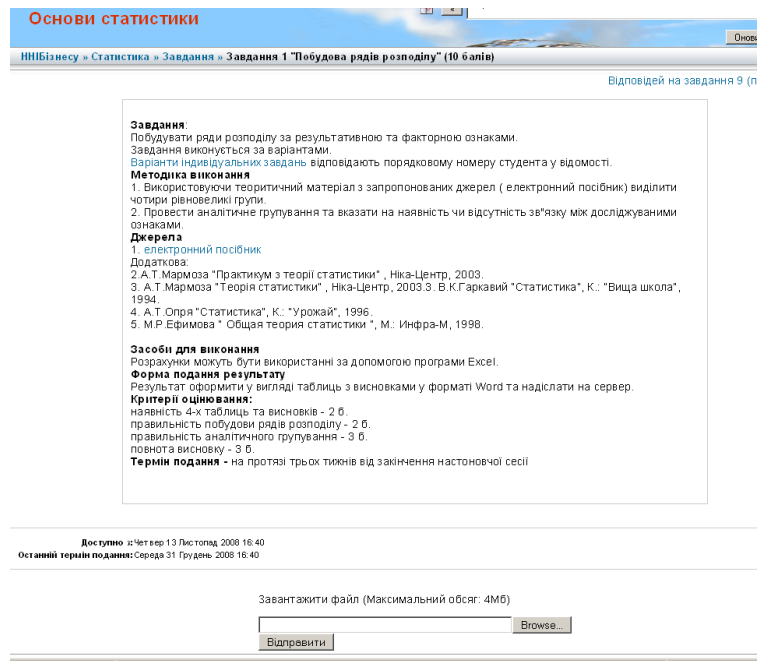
Основи статистики

Онов

ННІБізнесу » Статистика » Завдання » Завдання 1 "Побудова рядів розподілу" (10 балів)

Відповідей на завдання 9 (п

Завдання:
Побудувати ряди розподілу за результативною та факторною ознаками.
Завдання виконується за варіантами.
Варіанти індивідуальних завдань відповідають порядковому номеру студента у відомості.
Методика виконання
1. Використовуючи теоритичний матеріал з запропонованих джерел ( електронний посібник) виділити чотири рівновеликі групи.
2. Провести аналітичне групування та вказати на наявність чи відсутність зв"язку між досліджуваними ознаками.
Джерела
1. електронний посібник
Додаткова:
2.А.Т.Мармоза "Практикум з теорії статистики" , Ніка-Центр, 2003.
3. А.Т.Мармоза "Теорія статистики" , Ніка-Центр, 2003.3. В.К.Гаркавий "Статистика", К.: "Вища школа", 1994.
4. А.Т.Опря "Статистика", К.: "Урожай", 1996.
5. М.Р.Ефимова " Общая теория статистики ", М.: Инфра-М, 1998.

Засоби для виконання
Розрахунки можуть бути використанні за допомогою програми Excel.
Форма подання результату
Результат оформити у вигляді таблиць з висновками у форматі Word та надіслати на сервер.
Критерії оцінювання:
наявність 4-х таблиць та висновків - 2 б.
правильність побудови рядів розподілу - 2 б.
правильність аналітичного групування - 3 б.
повнота висновку - 3 б.
Термін подання - на протязі трьох тижнів від закінчення настоновчої сесії

Доступно з: Четвер 13 Листопад 2008 16:40
Останній термін подання: Середа 31 Грудень 2008 16:40

Завантажити файл (Максимальний обсяг: 4Мб)

Browse...
Відправити